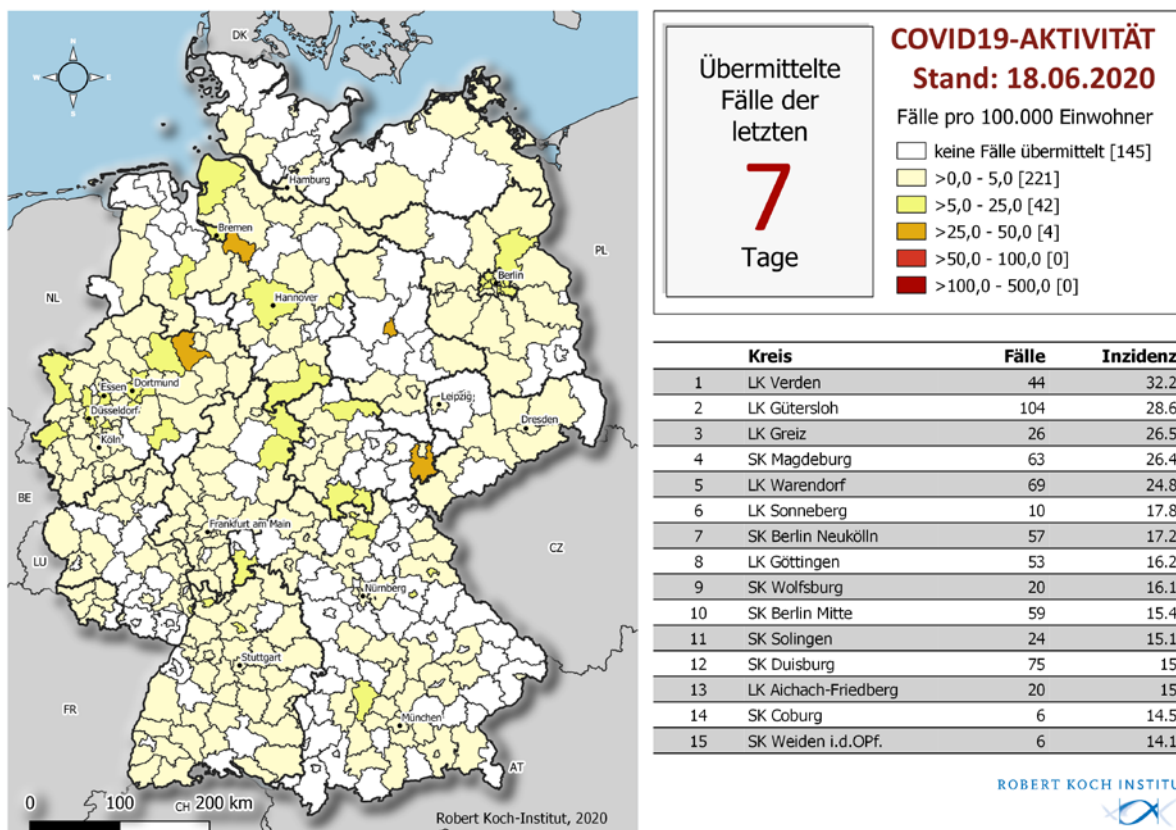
DK

N
W E
S

Hamburg
Bremen
Hannover
Berlin
PL
NL
Essen
Dortmund
Düsseldorf
Köln
Leipzig
Dresden
BE
Frankfurt am Main
CZ
LU
Nürnberg
Stuttgart
FR
München
AT
CH

0 100 200 km

Robert Koch-Institut, 2020

Übermittelte Fälle der letzten
7
Tage

COVID19-AKTIVITÄT
Stand: 18.06.2020

Fälle pro 100.000 Einwohner
keine Fälle übermittelt [145]
>0,0 - 5,0 [221]
>5,0 - 25,0 [42]
>25,0 - 50,0 [4]
>50,0 - 100,0 [0]
>100,0 - 500,0 [0]

| | Kreis | Fälle | Inzidenz |
|---|---|---|---|
| 1 | LK Verden | 44 | 32.2 |
| 2 | LK Gütersloh | 104 | 28.6 |
| 3 | LK Greiz | 26 | 26.5 |
| 4 | SK Magdeburg | 63 | 26.4 |
| 5 | LK Warendorf | 69 | 24.8 |
| 6 | LK Sonneberg | 10 | 17.8 |
| 7 | SK Berlin Neukölln | 57 | 17.2 |
| 8 | LK Göttingen | 53 | 16.2 |
| 9 | SK Wolfsburg | 20 | 16.1 |
| 10 | SK Berlin Mitte | 59 | 15.4 |
| 11 | SK Solingen | 24 | 15.1 |
| 12 | SK Duisburg | 75 | 15 |
| 13 | LK Aichach-Friedberg | 20 | 15 |
| 14 | SK Coburg | 6 | 14.5 |
| 15 | SK Weiden i.d.OPf. | 6 | 14.1 |

ROBERT KOCH INSTITU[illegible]